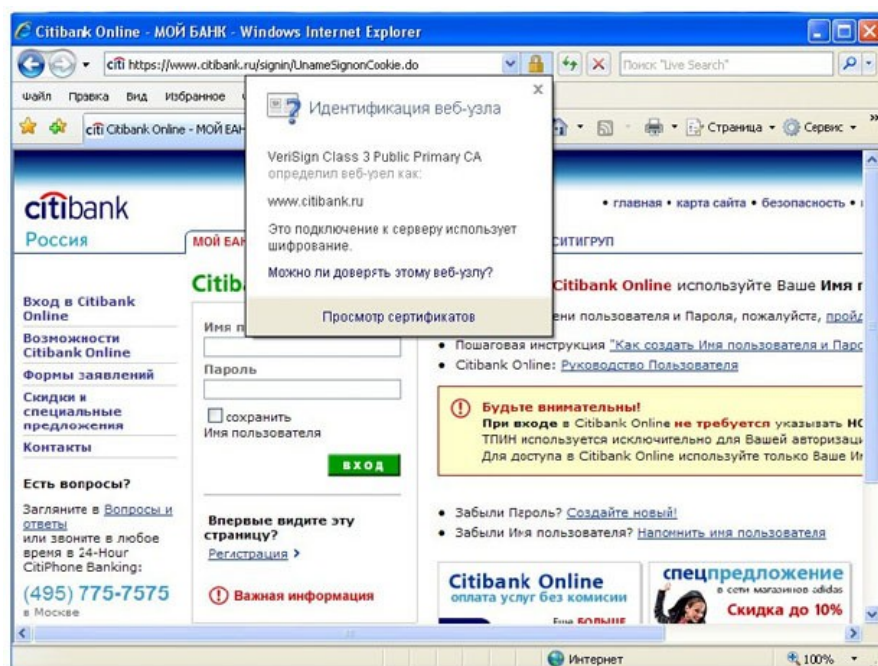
Citibank Online - МОЙ БАНК - Windows Internet Explorer

https://www.citibank.ru/signin/UnameSignonCookie.do

Поиск "Live Search"

Файл Правка Вид Избранное

Citibank Online - МОЙ БАН

Страница Сервис

Идентификация веб-узла

VeriSign Class 3 Public Primary CA определил веб-узел как:

www.citibank.ru

Это подключение к серверу использует шифрование.

Можно ли доверять этому веб-узлу?

Просмотр сертификатов

citibank
Россия

• главная • карта сайта • безопасность •

МОЙ БАН

СИТИГРУП

Вход в Citibank Online

Возможности Citibank Online

Формы заявлений

Скидки и специальные предложения

Контакты

Есть вопросы?

Заглянете в Вопросы и ответы или звоните в любое время в 24-Hour CitiPhone Banking:

(495) 775-7575
в Москве

Citi

Имя п

Пароль

сохранить Имя пользователя

вход

Впервые видите эту страницу?
Регистрация

Важная информация

Citibank Online используйте Ваше Имя

ени пользователя и Пароля, пожалуйста, пройд

• Пошаговая инструкция "Как создать Имя пользователя и Пар

• Citibank Online: Руководство Пользователя

Будьте внимательны!
При входе в Citibank Online не требуется указывать НС ТПИН используется исключительно для Вашей авторизаци Для доступа в Citibank Online используйте только Ваше И

• Забыли Пароль? Создайте новый!

• Забыли Имя пользователя? Напомнить имя пользователя

Citibank Online
оплата услуг без комиссии

спецпредложение
в сети магазинов adidas
Скидка до 10%

Интернет
100%